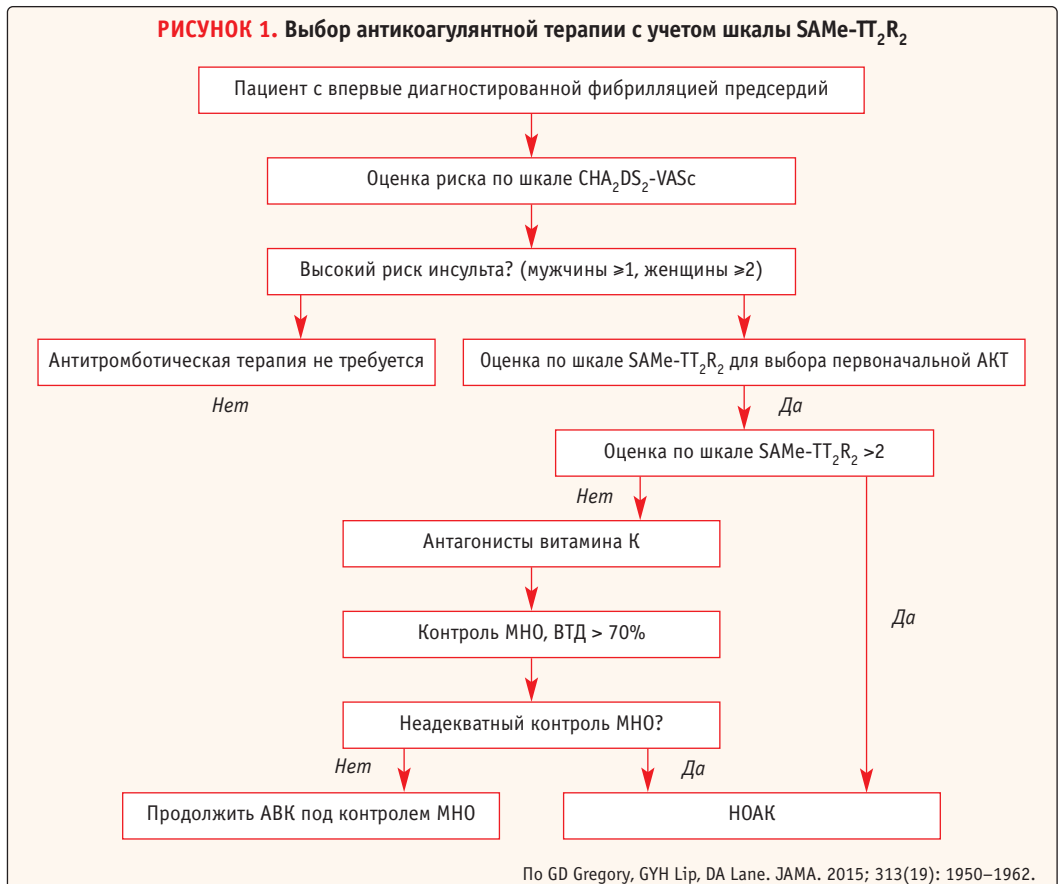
**РИСУНОК 1.** Выбор антикоагулянтной терапии с учетом шкалы SAMe-TT$_2$R$_2$

Пациент с впервые диагностированной фибрилляцией предсердий

Оценка риска по шкале CHA$_2$DS$_2$-VASc

Высокий риск инсульта? (мужчины ≥1, женщины ≥2)

Антитромботическая терапия не требуется

Нет

Оценка по шкале SAMe-TT$_2$R$_2$ для выбора первоначальной АКТ

Да

Оценка по шкале SAMe-TT$_2$R$_2$ >2

Нет

Антагонисты витамина К

Да

Контроль МНО, ВТД > 70%

Неадекватный контроль МНО?

Нет

Да

Продолжить АВК под контролем МНО

НОАК

По GD Gregory, GYH Lip, DA Lane. JAMA. 2015; 313(19): 1950–1962.